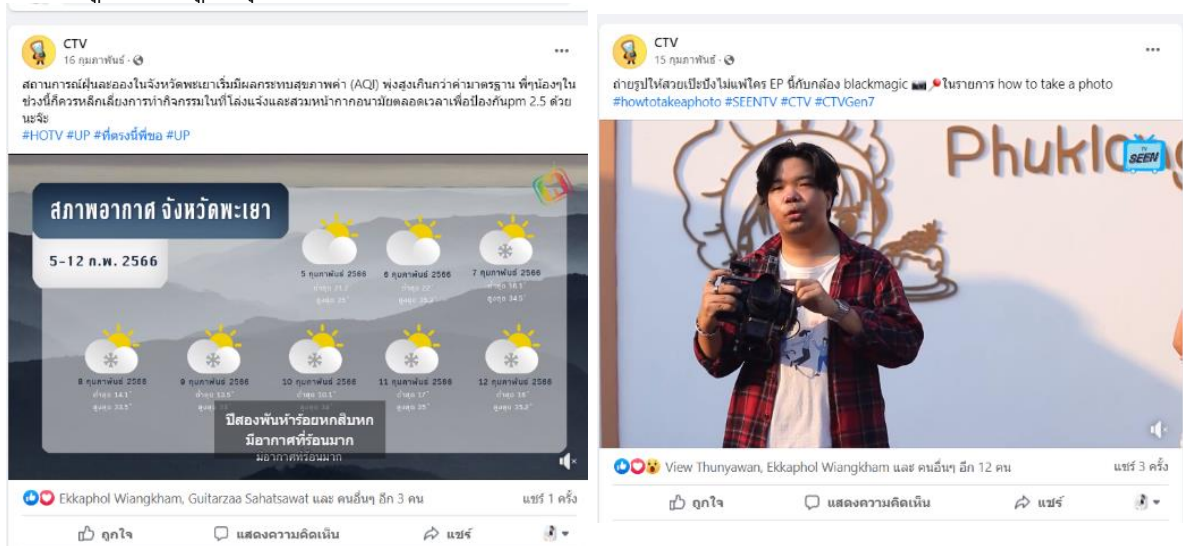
CTV
16 กุมภาพันธ์ ·

สถานการณ์ฝุ่นละอองในจังหวัดพะเยาเริ่มมีผลกระทบสุขภาพค่า (AQI) พุ่งสูงเกินกว่าค่ามาตรฐาน พี่ๆน้องๆในช่วงนี้ควรหลีกเลี่ยงการทำกิจกรรมในที่โล่งแจ้งและสวมหน้ากากอนามัยตลอดเวลาเพื่อป้องกันpm 2.5 ด้วยนะจ๊ะ
#HOTV #UP #ที่ตรงนี้ที่ขอ #UP

สภาพอากาศ จังหวัดพะเยา
5-12 ก.พ. 2566

5 กุมภาพันธ์ 2566
ต่ำสุด 21.7
สูงสุด 35

6 กุมภาพันธ์ 2566
ต่ำสุด 22
สูงสุด 35.2

7 กุมภาพันธ์ 2566
ต่ำสุด 18.1
สูงสุด 34.5

8 กุมภาพันธ์ 2566
ต่ำสุด 14.1
สูงสุด 33.5

9 กุมภาพันธ์ 2566
ต่ำสุด 13.5
สูงสุด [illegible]

10 กุมภาพันธ์ 2566
ต่ำสุด 10.1
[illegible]

11 กุมภาพันธ์ 2566
ต่ำสุด 17
สูงสุด 35

12 กุมภาพันธ์ 2566
ต่ำสุด 18
สูงสุด 35.2

ปีสองพันห้าร้อยหกสิบหก
มีอากาศที่ร้อนมาก
มีอากาศที่ร้อนมาก

Ekkaphol Wiangkham, Guitarzaa Sahatsawat และ คนอื่นๆ อีก 3 คน
แชร์ 1 ครั้ง
ถูกใจ
แสดงความคิดเห็น
แชร์

CTV
15 กุมภาพันธ์ ·

ถ่ายรูปให้สวยเป๊ะปังไม่แพ้ใคร EP นี้กับกล้อง blackmagic ในรายการ how to take a photo
#howtotakeaphoto #SEENTV #CTV #CTVGen7

Phuklo
SEEN

View Thunyawan, Ekkaphol Wiangkham และ คนอื่นๆ อีก 12 คน
แชร์ 3 ครั้ง
ถูกใจ
แสดงความคิดเห็น
แชร์